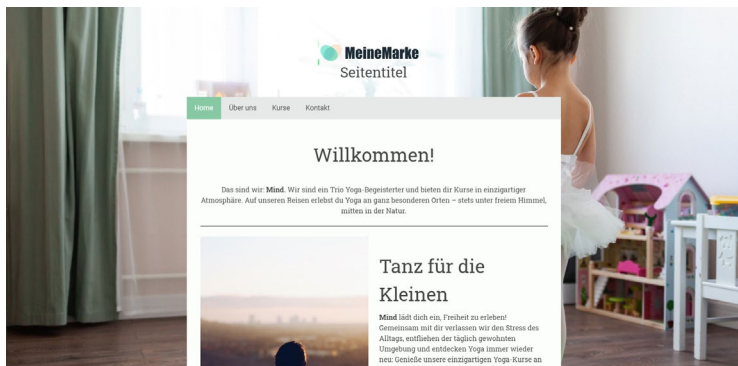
MeineMarke
Seitentitel

Home Über uns Kurse Kontakt

Willkommen!

Das sind wir: **Mind**. Wir sind ein Trio Yoga-Begeisterter und bieten dir Kurse in einzigartiger Atmosphäre. Auf unseren Reisen erlebst du Yoga an ganz besonderen Orten – stets unter freiem Himmel, mitten in der Natur.

Tanz für die Kleinen

**Mind** lädt dich ein, Freiheit zu erleben! Gemeinsam mit dir verlassen wir den Stress des Alltags, entfliehen der täglich gewohnten Umgebung und entdecken Yoga immer wieder neu: Genieße unsere einzigartigen Yoga-Kurse an